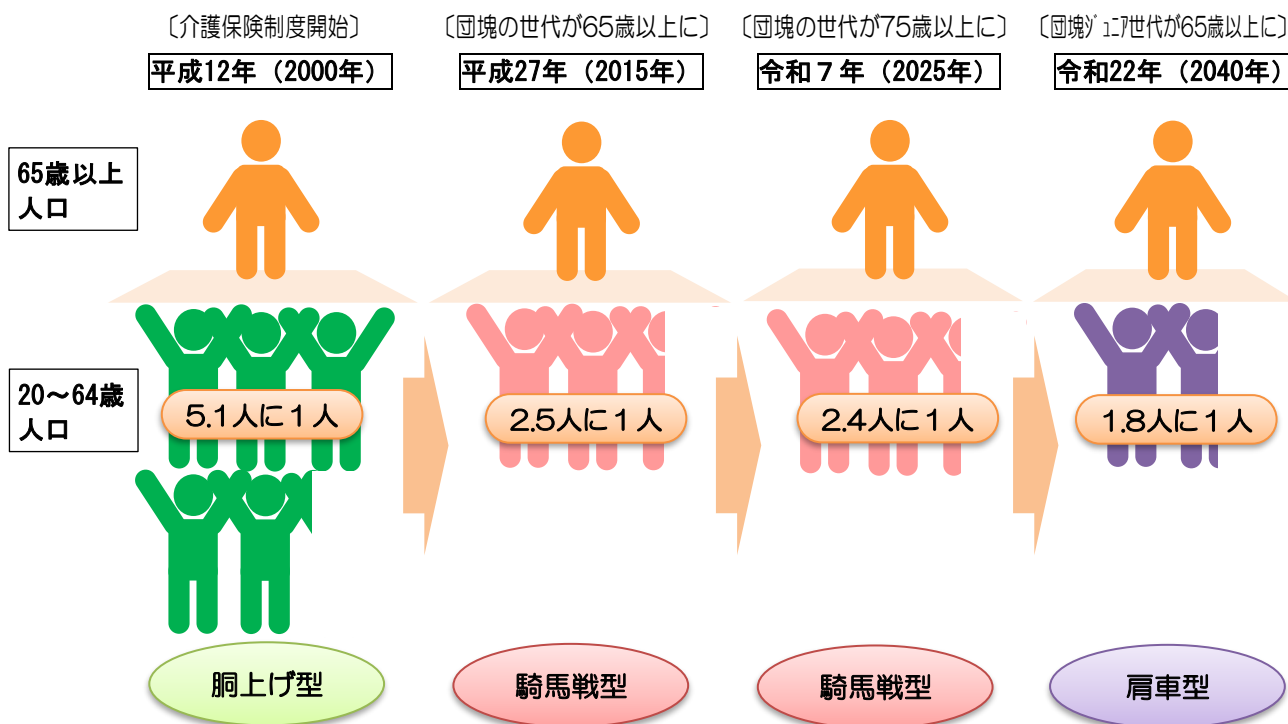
〔介護保険制度開始〕
平成12年（2000年）

〔団塊の世代が65歳以上に〕
平成27年（2015年）

〔団塊の世代が75歳以上に〕
令和７年（2025年）

〔団塊ｼﾞｭﾆｱ世代が65歳以上に〕
令和22年（2040年）

65歳以上人口

20～64歳人口

5.1人に１人

2.5人に１人

2.4人に１人

1.8人に１人

胴上げ型

騎馬戦型

騎馬戦型

肩車型